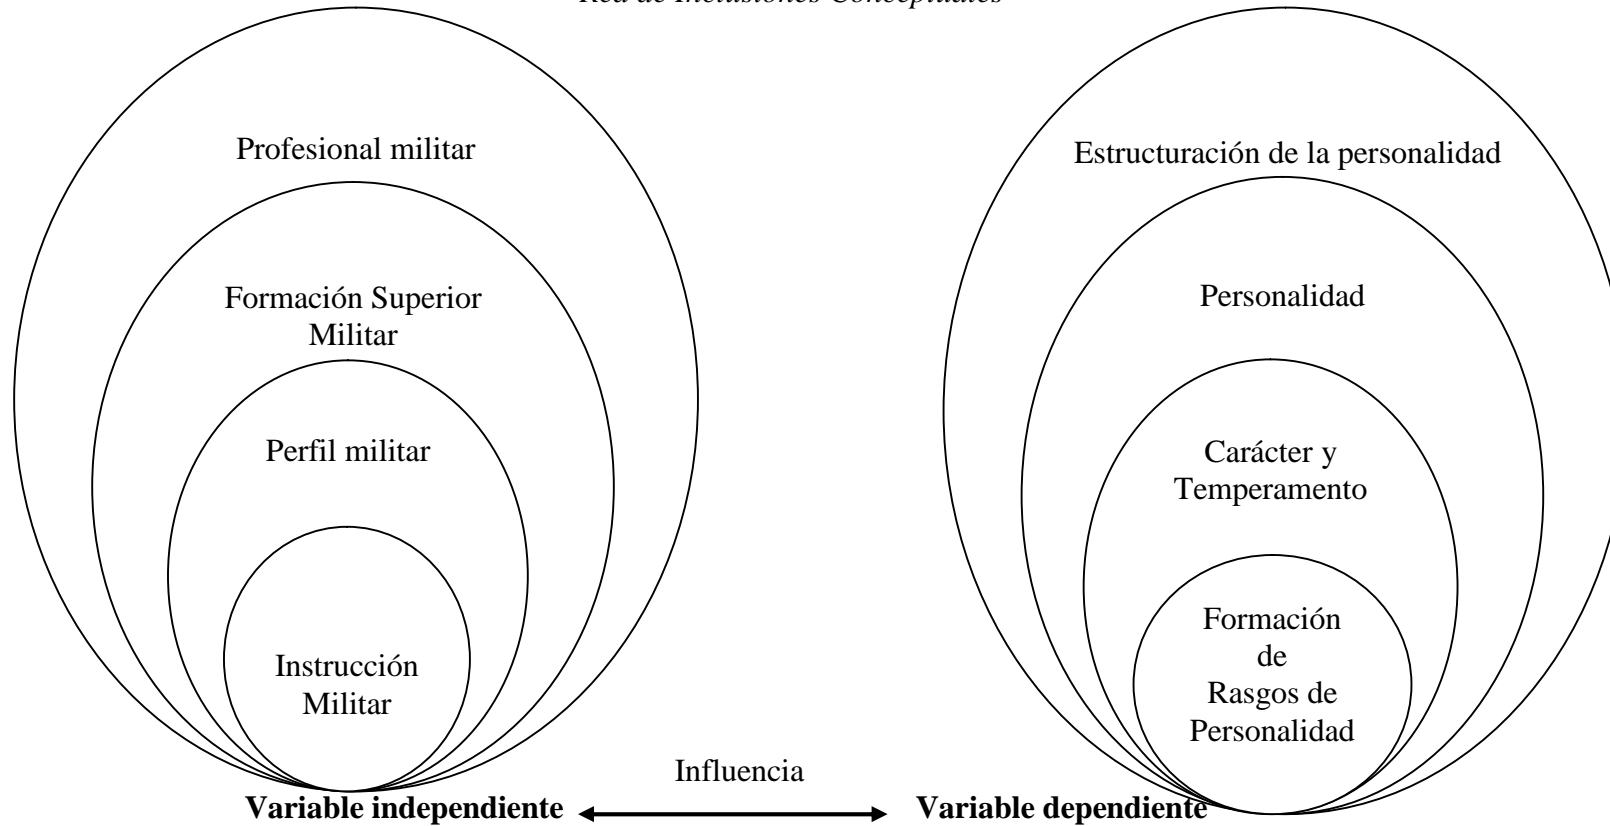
Red de Inclusiones Conceptuales

Profesional militar

Formación Superior Militar

Perfil militar

Instrucción Militar

Estructuración de la personalidad

Personalidad

Carácter y Temperamento

Formación de Rasgos de Personalidad

Influencia

**Variable independiente** **Variable dependiente**